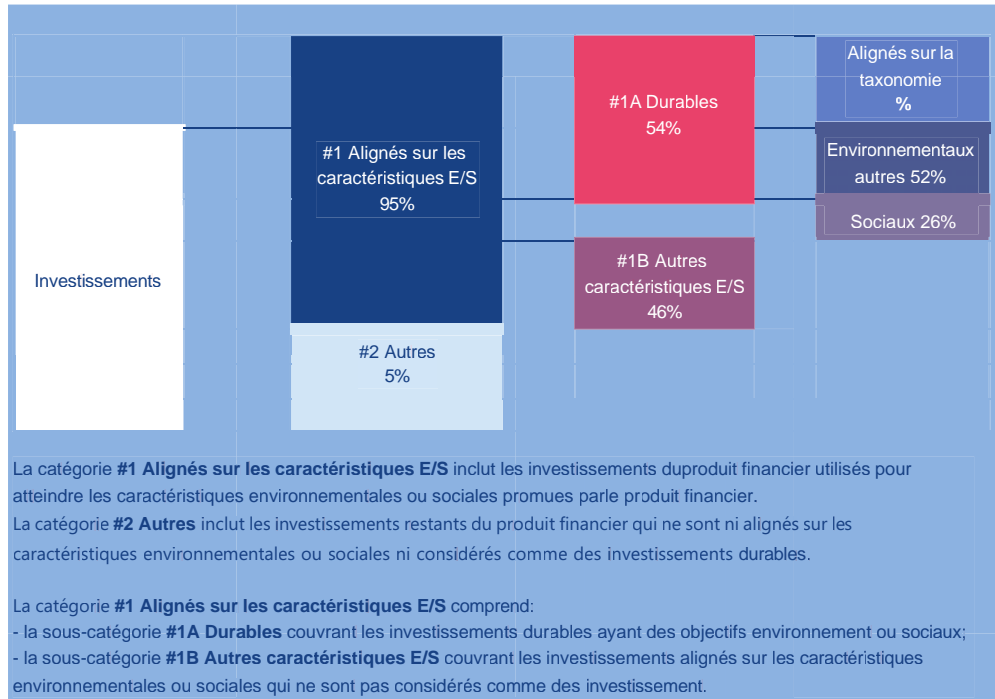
Investissements

#1 Alignés sur les caractéristiques E/S 95%

#2 Autres 5%

#1A Durables 54%

#1B Autres caractéristiques E/S 46%

Alignés sur la taxonomie %

Environnementaux autres 52%

Sociaux 26%

La catégorie **#1 Alignés sur les caractéristiques E/S** inclut les investissements duproduit financier utilisés pour atteindre les caractéristiques environnementales ou sociales promues parle produit financier.
La catégorie **#2 Autres** inclut les investissements restants du produit financier qui ne sont ni alignés sur les caractéristiques environnementales ou sociales ni considérés comme des investissements durables.

La catégorie **#1 Alignés sur les caractéristiques E/S** comprend:
- la sous-catégorie **#1A Durables** couvrant les investissements durables ayant des objectifs environnement ou sociaux;
- la sous-catégorie **#1B Autres caractéristiques E/S** couvrant les investissements alignés sur les caractéristiques environnementales ou sociales qui ne sont pas considérés comme des investissement.